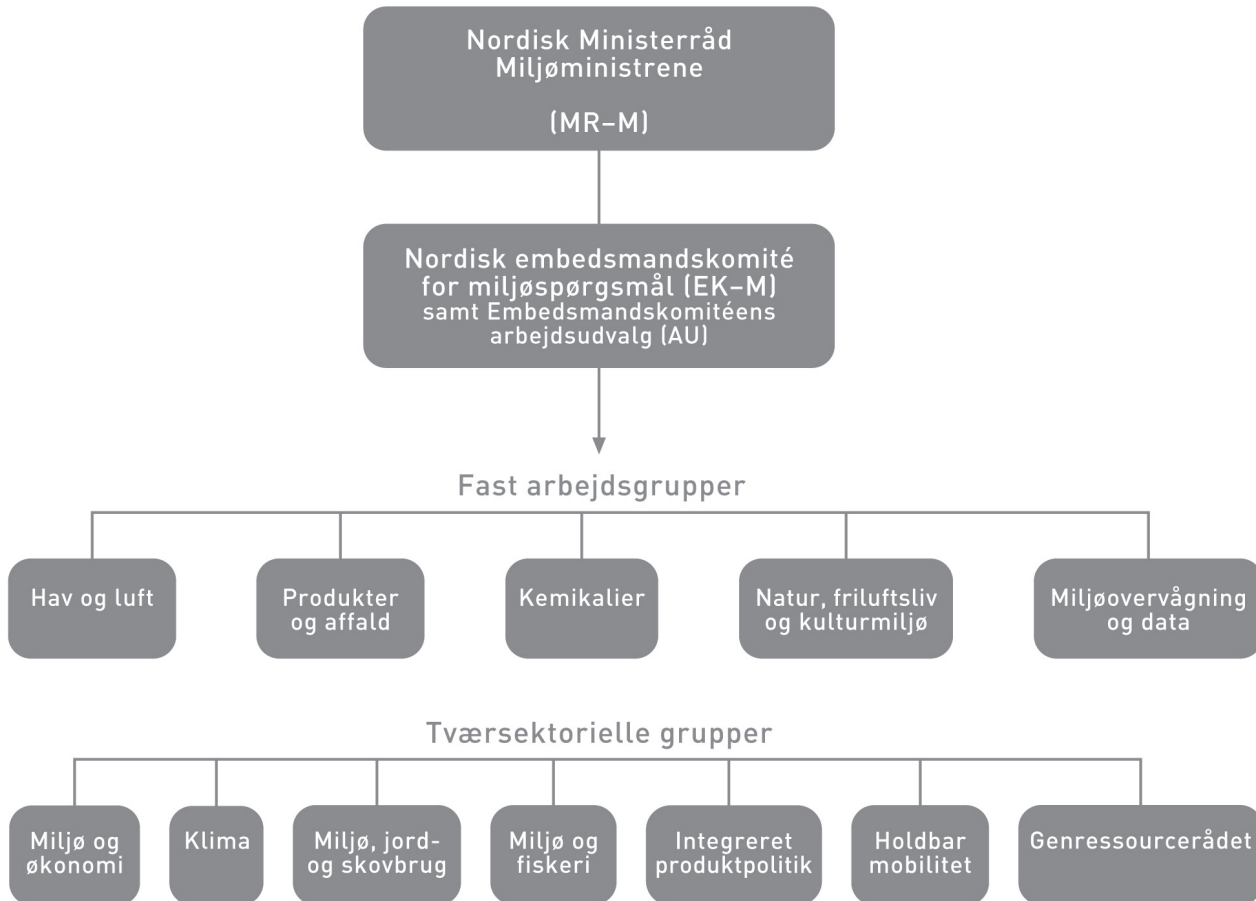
Nordisk Ministerråd
Miljøministrene

(MR–M)

Nordisk embedsmandskomité for miljøspørgsmål (EK–M) samt Embedsmandskomitéens arbejdsudvalg (AU)

Fast arbejdsgrupper

Hav og luft

Produkter og affald

Kemikalier

Natur, friluftsliv og kulturmiljø

Miljøovervågning og data

Tværsektorielle grupper

Miljø og økonomi

Klima

Miljø, jord- og skovbrug

Miljø og fiskeri

Integreret produktpolitik

Holdbar mobilitet

Genressourcerådet